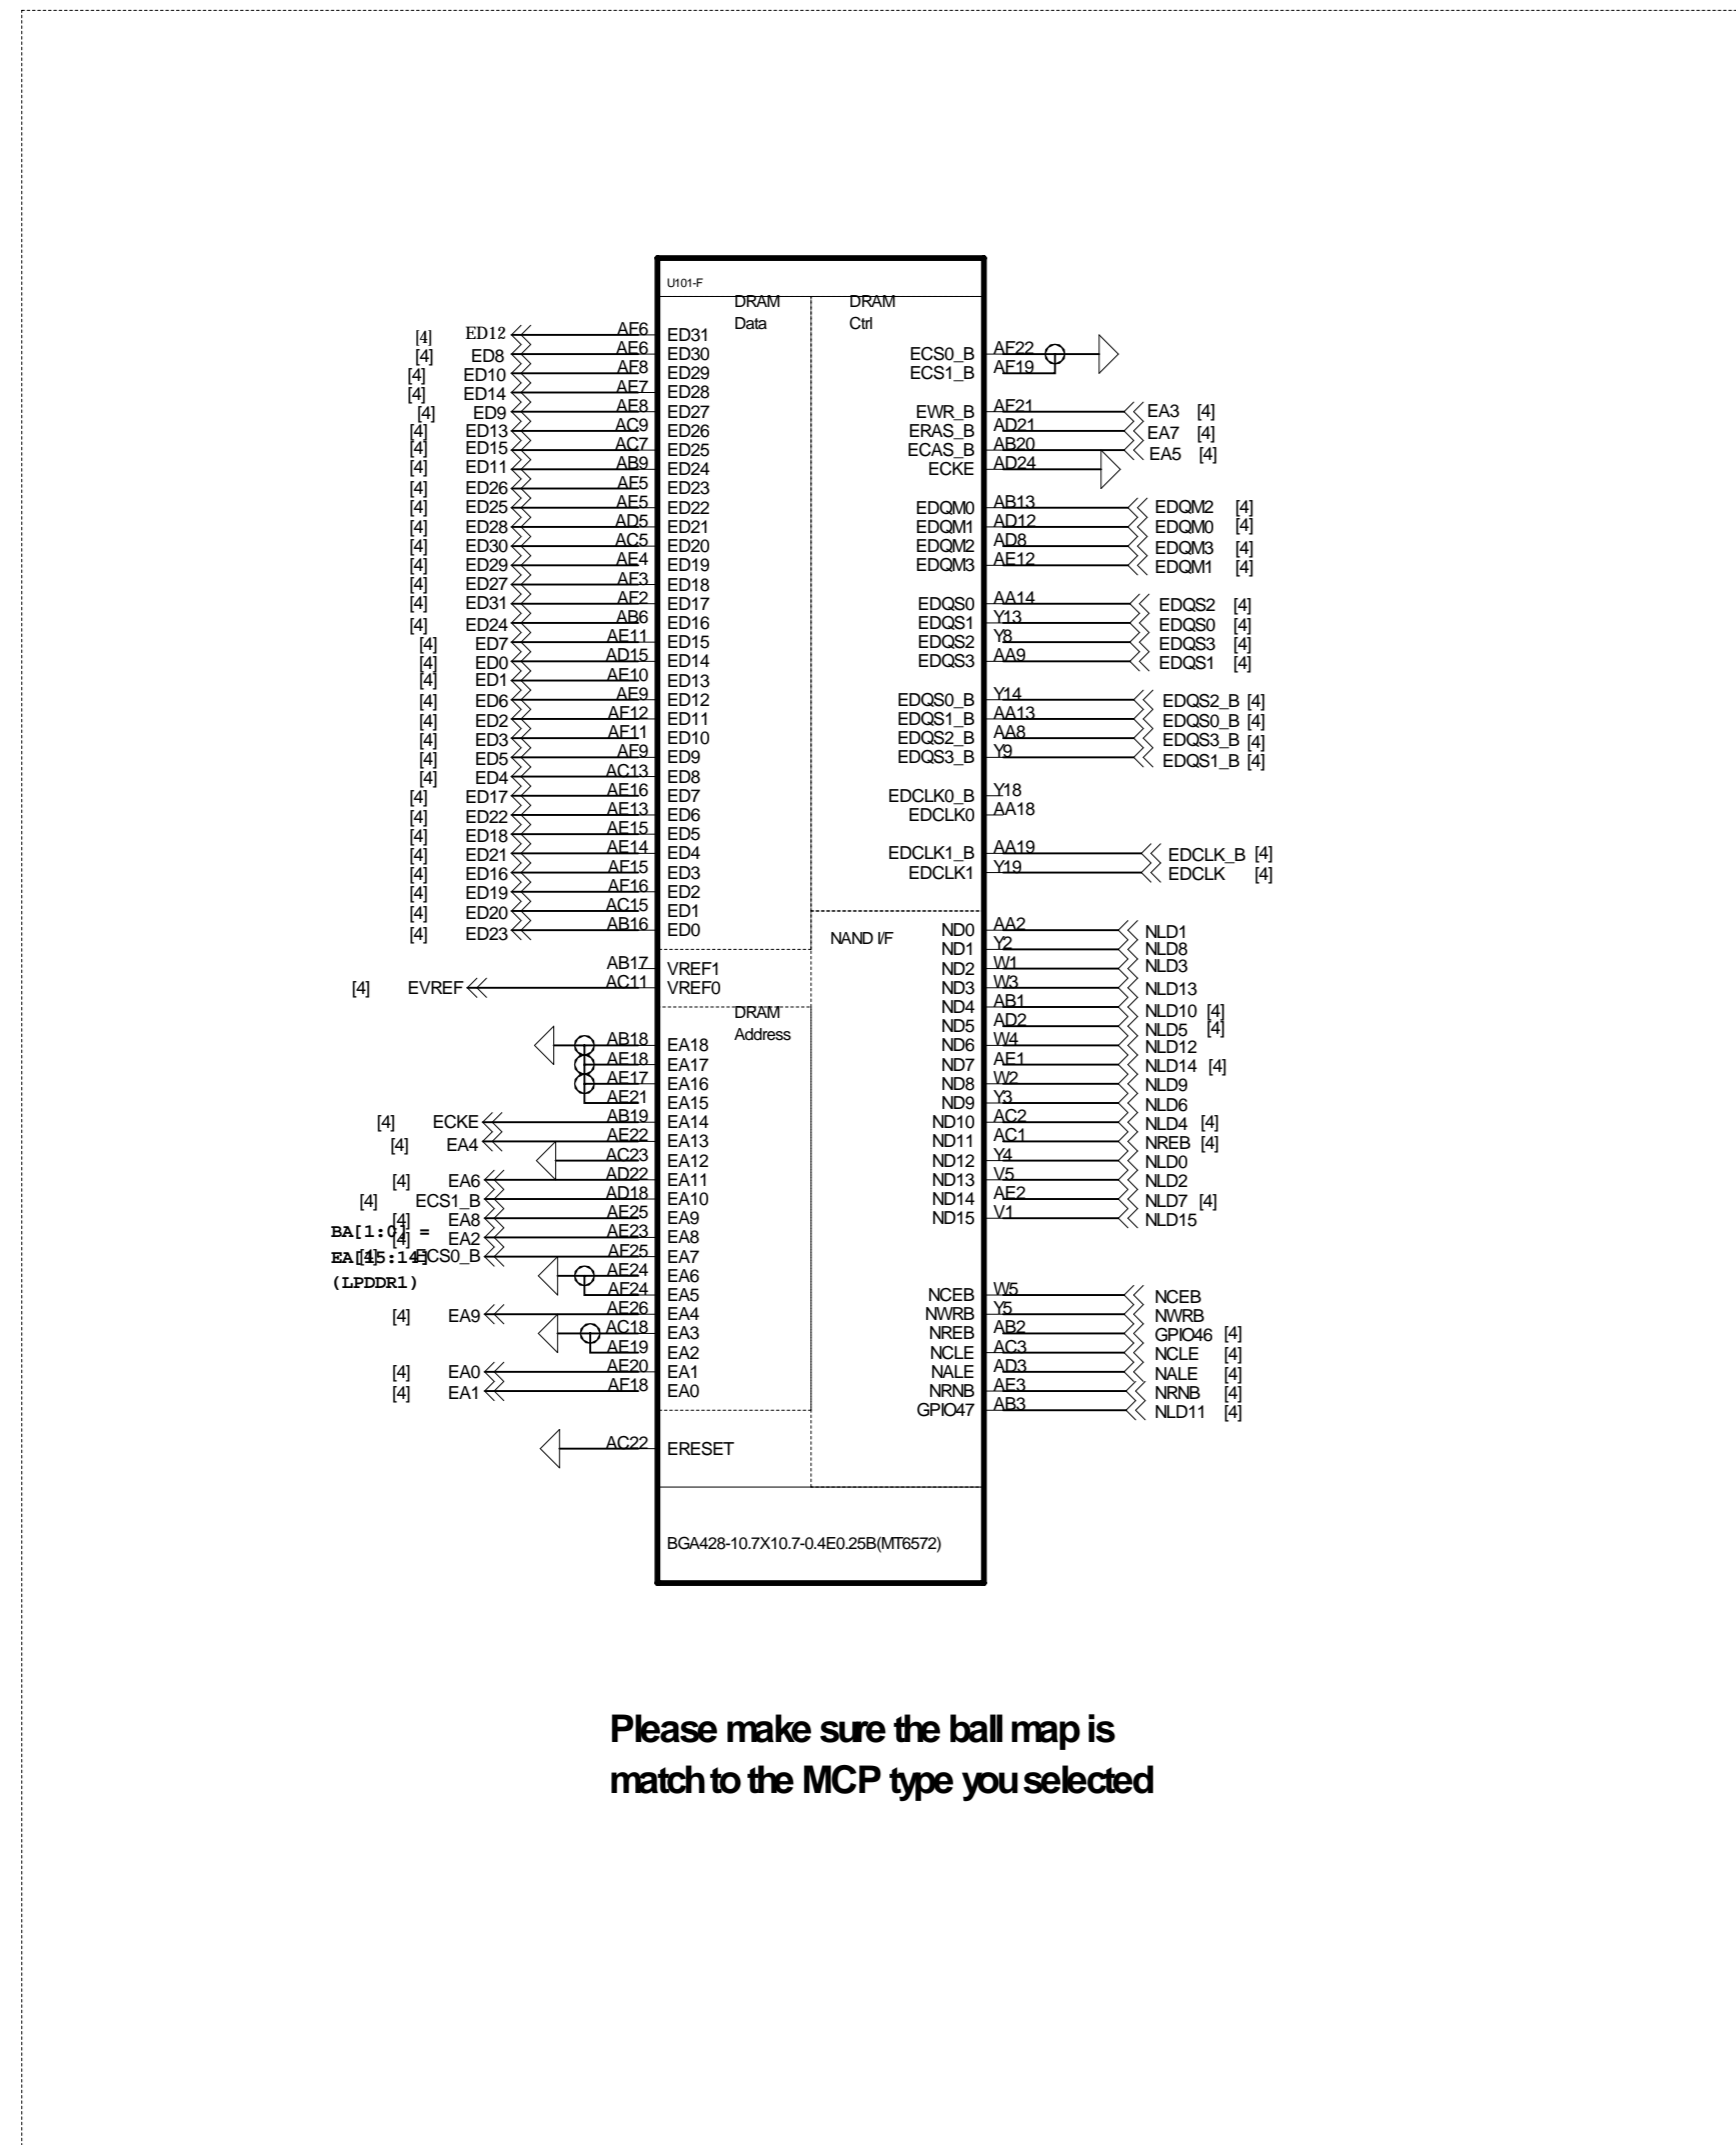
U101-F

DRAM Data

DRAM Ctrl

[4] ED12 AF6 ED31
[4] ED8 AF6 ED30
[4] ED10 AF8 ED29
[4] ED14 AF7 ED28
[4] ED9 AF8 ED27
[4] ED13 AC9 ED26
[4] ED15 AC7 ED25
[4] ED11 AB9 ED24
[4] ED26 AE5 ED23
[4] ED25 AE5 ED22
[4] ED28 AD5 ED21
[4] ED30 AC5 ED20
[4] ED29 AE4 ED19
[4] ED27 AF3 ED18
[4] ED31 AF2 ED17
[4] ED24 AB6 ED16
[4] ED7 AE11 ED15
[4] ED0 AD15 ED14
[4] ED1 AE10 ED13
[4] ED6 AE9 ED12
[4] ED2 AF12 ED11
[4] ED3 AF11 ED10
[4] ED5 AF9 ED9
[4] ED4 AC13 ED8
[4] ED17 AE16 ED7
[4] ED22 AE13 ED6
[4] ED18 AE15 ED5
[4] ED21 AE14 ED4
[4] ED16 AE15 ED3
[4] ED19 AE16 ED2
[4] ED20 AC15 ED1
[4] ED23 AB16 ED0

AB17 VREF1
[4] EVREF AC11 VREF0

DRAM Address

AB18 EA18
AE18 EA17
AE17 EA16
AE21 EA15
[4] ECKE AB19 EA14
[4] EA4 AE22 EA13
AC23 EA12
[4] EA6 AD22 EA11
[4] ECS1_B AD18 EA10
[4] EA8 AE25 EA9
[4] EA2 AE23 EA8
[4] ECS0_B AF25 EA7
AE24 EA6
AF24 EA5
[4] EA9 AE26 EA4
AC18 EA3
AE19 EA2
[4] EA0 AE20 EA1
[4] EA1 AF18 EA0

BA[1:0] =
EA[15:14]
(LPDDR1)

AC22 ERESET

ECS0_B AF22
ECS1_B AF19

EWR_B AF21 EA3 [4]
ERAS_B AD21 EA7 [4]
ECAS_B AB20 EA5 [4]
ECKE AD24

EDQM0 AB13 EDQM2 [4]
EDQM1 AD12 EDQM0 [4]
EDQM2 AD8 EDQM3 [4]
EDQM3 AE12 EDQM1 [4]

EDQS0 AA14 EDQS2 [4]
EDQS1 Y13 EDQS0 [4]
EDQS2 Y8 EDQS3 [4]
EDQS3 AA9 EDQS1 [4]

EDQS0_B Y14 EDQS2_B [4]
EDQS1_B AA13 EDQS0_B [4]
EDQS2_B AA8 EDQS3_B [4]
EDQS3_B Y9 EDQS1_B [4]

EDCLK0_B Y18
EDCLK0 AA18

EDCLK1_B AA19 EDCLK_B [4]
EDCLK1 Y19 EDCLK [4]

NAND I/F

ND0 AA2 NLD1
ND1 Y2 NLD8
ND2 W1 NLD3
ND3 W3 NLD13
ND4 AB1 NLD10 [4]
ND5 AD2 NLD5 [4]
ND6 W4 NLD12
ND7 AE1 NLD14 [4]
ND8 W2 NLD9
ND9 Y3 NLD6
ND10 AC2 NLD4 [4]
ND11 AC1 NREB [4]
ND12 Y4 NLD0
ND13 V5 NLD2
ND14 AE2 NLD7 [4]
ND15 V1 NLD15

NCEB W5 NCEB
NWRB Y5 NWRB
NREB AB2 GPIO46 [4]
NCLE AC3 NCLE [4]
NALE AD3 NALE [4]
NRNB AE3 NRNB [4]
GPIO47 AB3 NLD11 [4]

BGA428-10.7X10.7-0.4E0.25B(MT6572)

Please make sure the ball map is match to the MCP type you selected